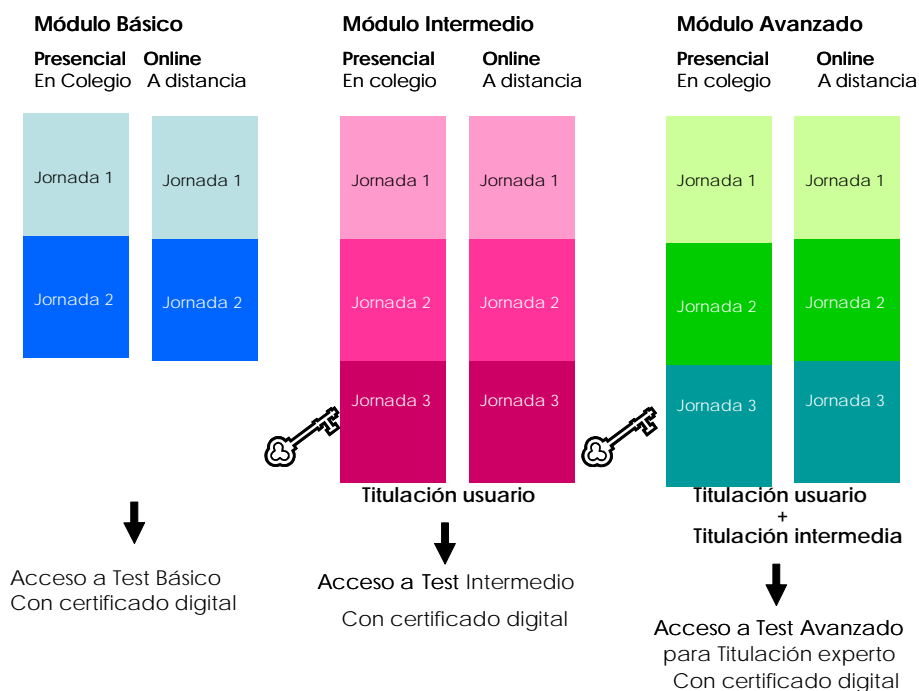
Módulo Básico

Presencial En Colegio

Online A distancia

Jornada 1

Jornada 2

Jornada 1

Jornada 2

Acceso a Test Básico
Con certificado digital

Módulo Intermedio

Presencial En colegio

Online A distancia

Jornada 1

Jornada 2

Jornada 3

Jornada 1

Jornada 2

Jornada 3

Titulación usuario

Acceso a Test Intermedio

Con certificado digital

Módulo Avanzado

Presencial En colegio

Online A distancia

Jornada 1

Jornada 2

Jornada 3

Jornada 1

Jornada 2

Jornada 3

Titulación usuario
+
Titulación intermedia

Acceso a Test Avanzado
para Titulación experto
Con certificado digital